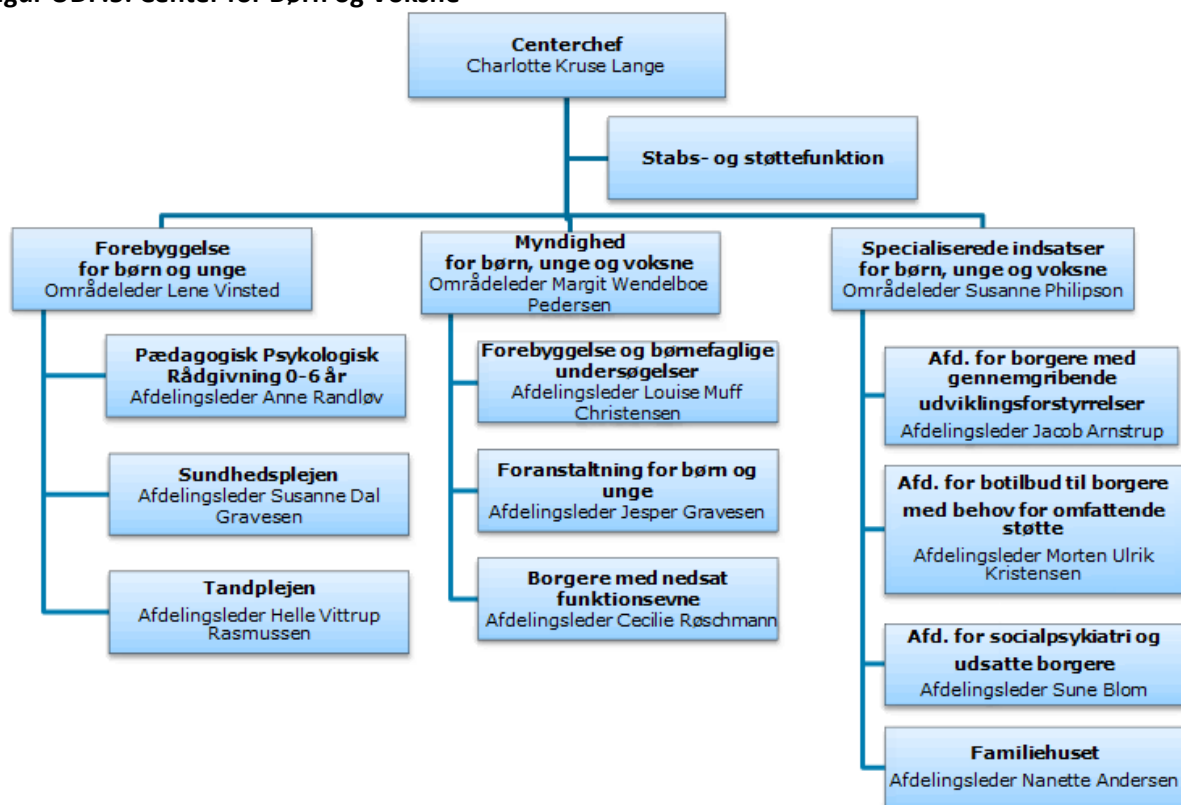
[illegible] Center for Børn og Voksne

**Centerchef**
Charlotte Kruse Lange

**Stabs- og støttefunktion**

**Forebyggelse for børn og unge**
Områdeleder Lene Vinsted

**Pædagogisk Psykologisk Rådgivning 0-6 år**
Afdelingsleder Anne Randløv

**Sundhedsplejen**
Afdelingsleder Susanne Dal Gravesen

**Tandplejen**
Afdelingsleder Helle Vittrup Rasmussen

**Myndighed for børn, unge og voksne**
Områdeleder Margit Wendelboe Pedersen

**Forebyggelse og børnefaglige undersøgelser**
Afdelingsleder Louise Muff Christensen

**Foranstaltning for børn og unge**
Afdelingsleder Jesper Gravesen

**Borgere med nedsat funktionsevne**
Afdelingsleder Cecilie Røschmann

**Specialiserede indsatser for børn, unge og voksne**
Områdeleder Susanne Philipson

**Afd. for borgere med gennemgribende udviklingsforstyrrelser**
Afdelingsleder Jacob Arnstrup

**Afd. for botilbud til borgere med behov for omfattende støtte**
Afdelingsleder Morten Ulrik Kristensen

**Afd. for socialpsykiatri og udsatte borgere**
Afdelingsleder Sune Blom

**Familiehuset**
Afdelingsleder Nanette Andersen